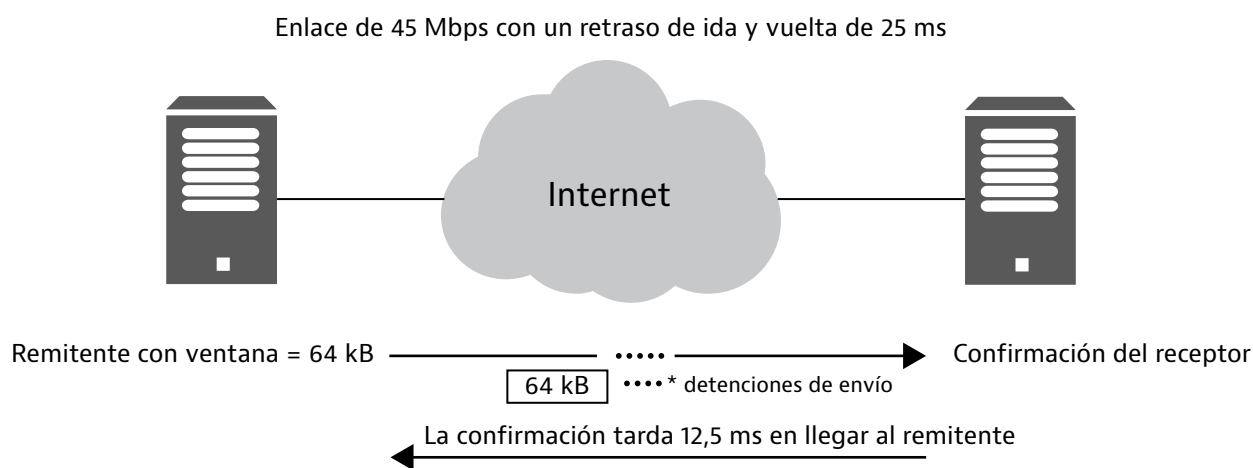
Enlace de 45 Mbps con un retraso de ida y vuelta de 25 ms

Internet

Remitente con ventana = 64 kB ••••• Confirmación del receptor

64 kB •••• * detenciones de envío

La confirmación tarda 12,5 ms en llegar al remitente